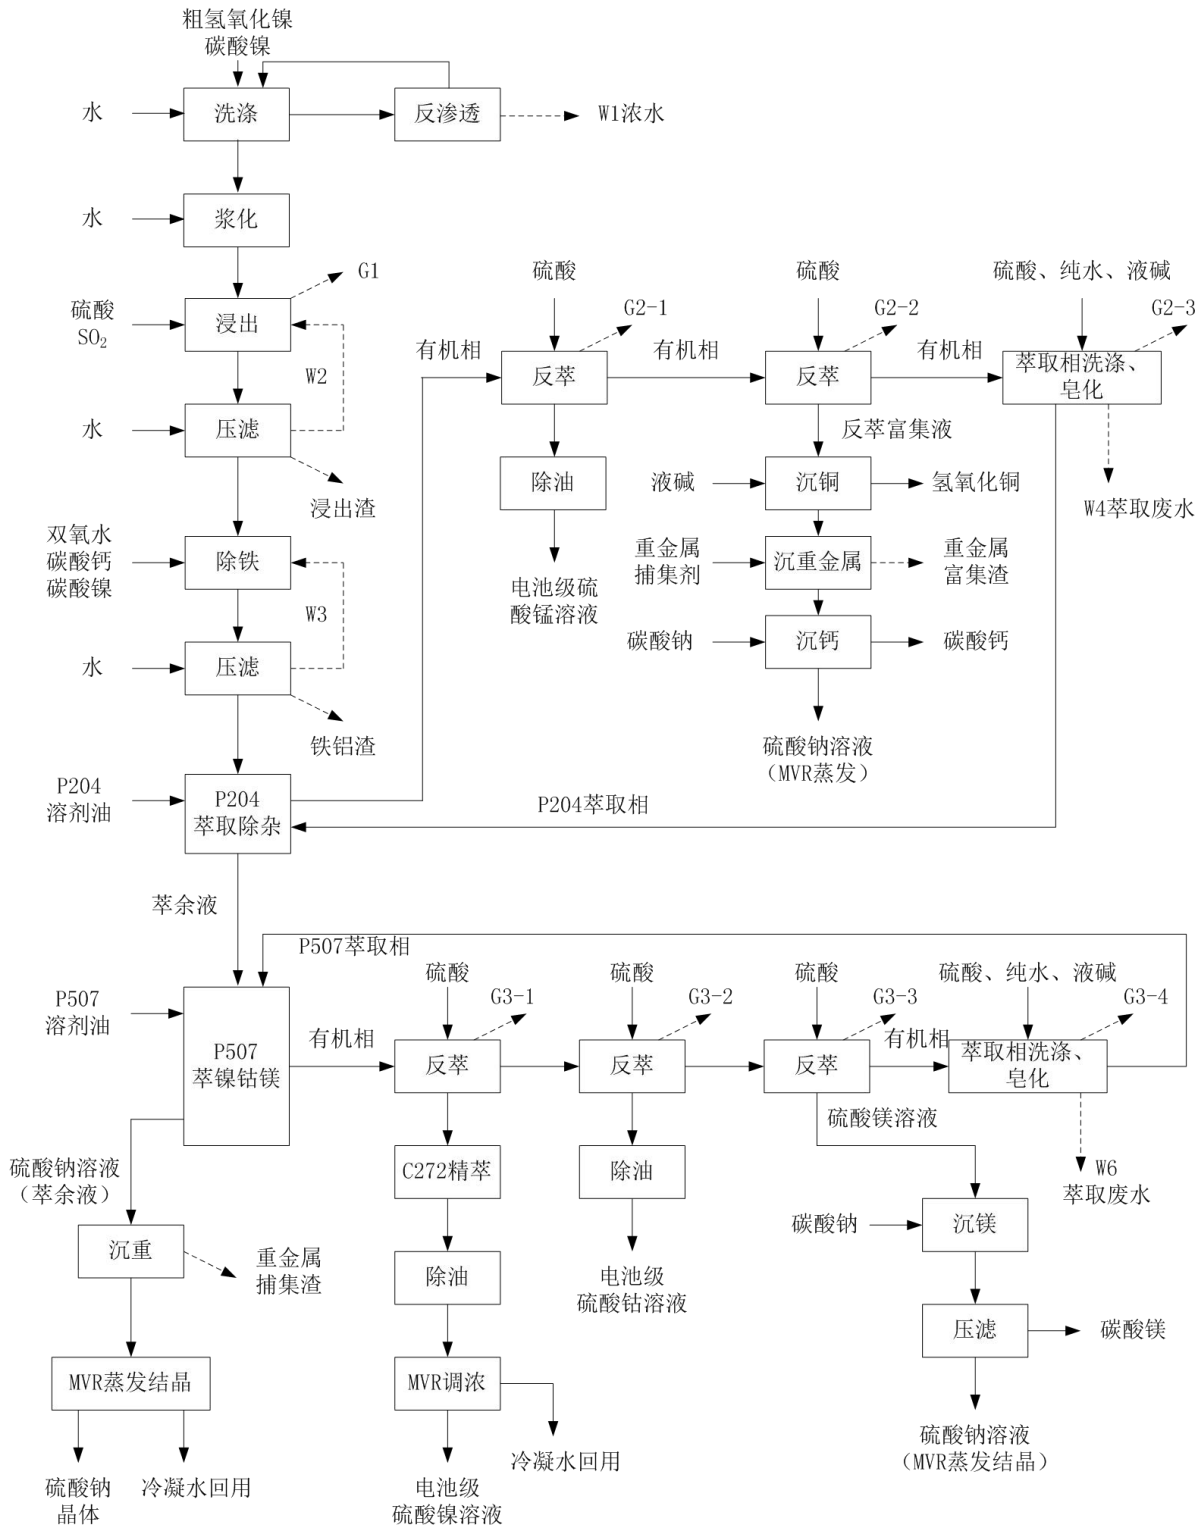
粗氢氧化镍
碳酸镍

水

洗涤

反渗透

W1浓水

水

浆化

G1

硫酸
$SO_2$

浸出

W2

水

压滤

浸出渣

双氧水
碳酸钙
碳酸镍

除铁

W3

水

压滤

铁铝渣

P204
溶剂油

P204
萃取除杂

硫酸

G2-1

有机相

反萃

除油

电池级硫
酸锰溶液

有机相

硫酸

G2-2

反萃

反萃富集液

液碱

沉铜

氢氧化铜

重金属
捕集剂

沉重金属

重金属
富集渣

碳酸钠

沉钙

碳酸钙

硫酸钠溶液
（MVR蒸发）

有机相

硫酸、纯水、液碱

G2-3

萃取相洗涤、
皂化

W4萃取废水

P204萃取相

萃余液

P507萃取相

P507
溶剂油

P507
萃镍钴镁

有机相

硫酸

G3-1

反萃

C272精萃

除油

MVR调浓

冷凝水回用

电池级
硫酸镍溶液

硫酸

G3-2

反萃

除油

电池级
硫酸钴溶液

硫酸

G3-3

反萃

有机相

硫酸镁溶液

硫酸、纯水、液碱

G3-4

萃取相洗涤、
皂化

W6
萃取废水

碳酸钠

沉镁

压滤

碳酸镁

硫酸钠溶液
（MVR蒸发结晶）

硫酸钠溶液
（萃余液）

沉重

重金属
捕集渣

MVR蒸发结晶

硫酸钠
晶体

冷凝水回用